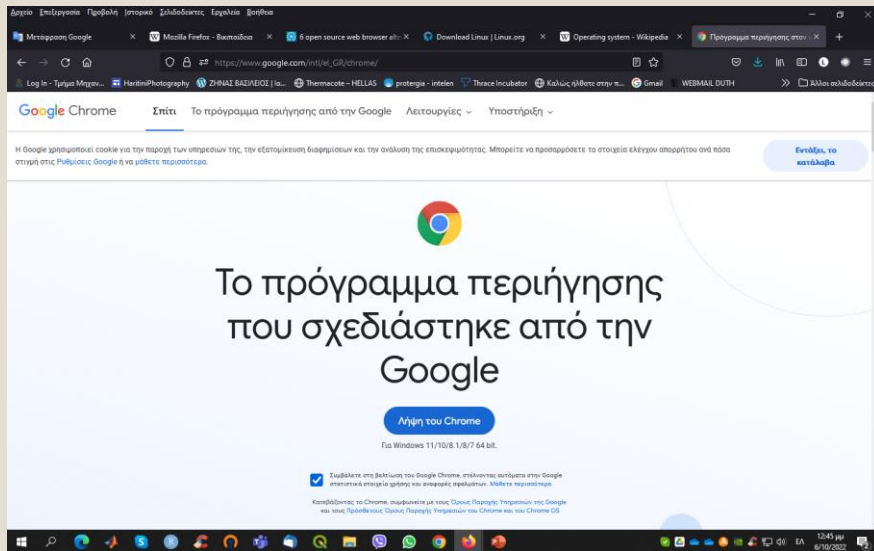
Αρχείο Επεξεργασία Προβολή Ιστορικό Σελιδοδείκτες Εργαλεία Βοήθεια

Μετάφραση Google × Mozilla Firefox - Βικιπαίδεια × 6 open source web browser alt × Download Linux | Linux.org × Operating system - Wikipedia × Πρόγραμμα περιήγησης στον × +

https://www.google.com/intl/el_GR/chrome/

Log In - Τμήμα Μηχαν... HaritiniPhotography ΖΗΝΑΣ ΒΑΣΙΛΕΙΟΣ | Ια... Thermacote – HELLAS protergia - intelen Thrace Incubator Καλώς ήλθατε στην π... Gmail WEBMAIL DUTH Άλλοι σελιδοδείκτες

Google Chrome Σπίτι Το πρόγραμμα περιήγησης από την Google Λειτουργίες Υποστήριξη

Η Google χρησιμοποιεί cookie για την παροχή των υπηρεσιών της, την εξατομίκευση διαφημίσεων και την ανάλυση της επισκεψιμότητας. Μπορείτε να προσαρμόσετε τα στοιχεία ελέγχου απορρήτου ανά πάσα στιγμή στις Ρυθμίσεις Google ή να μάθετε περισσότερα.

Εντάξει, το κατάλαβα

Το πρόγραμμα περιήγησης που σχεδιάστηκε από την Google

Λήψη του Chrome

Για Windows 11/10/8.1/8/7 64 bit.

Συμβάλετε στη βελτίωση του Google Chrome, στέλνοντας αυτόματα στην Google στατιστικά στοιχεία χρήσης και αναφορές σφαλμάτων. Μάθετε περισσότερα

Κατεβάζοντας το Chrome, συμφωνείτε με τους Όρους Παροχής Υπηρεσιών της Google και τους Πρόσθετους Όρους Παροχής Υπηρεσιών του Chrome και του Chrome OS

ΕΛ 12:45 μμ 6/10/2022